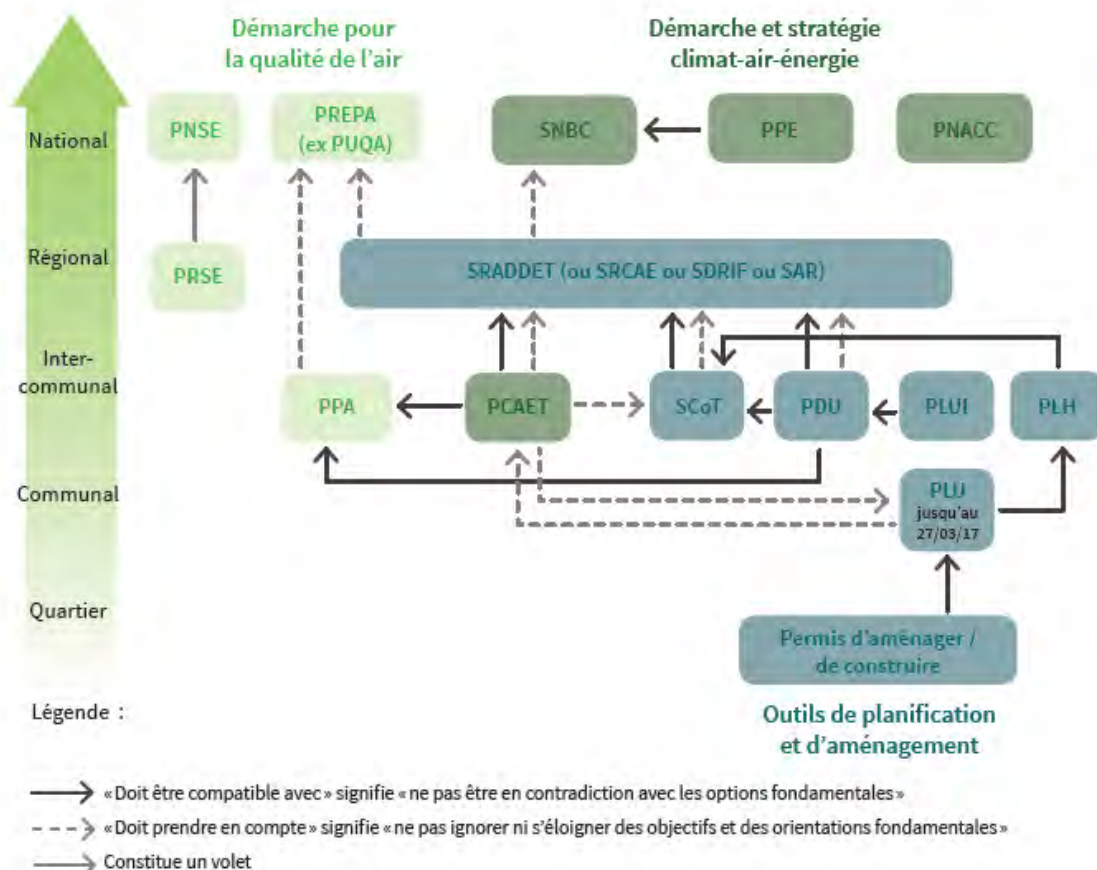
Démarche pour la qualité de l'air

Démarche et stratégie climat-air-énergie

National

Régional

Inter-communal

Communal

Quartier

PNSE

PREPA (ex PUQA)

SNBC

PPE

PNACC

PRSE

SRADDET (ou SRCAE ou SDRIF ou SAR)

PPA

PCAET

SCoT

PDU

PLUI

PLH

PLU jusqu'au 27/03/17

Permis d'aménager / de construire

Outils de planification et d'aménagement

Légende :

«Doit être compatible avec» signifie «ne pas être en contradiction avec les options fondamentales»

«Doit prendre en compte» signifie «ne pas ignorer ni s'éloigner des objectifs et des orientations fondamentales»

Constitue un volet